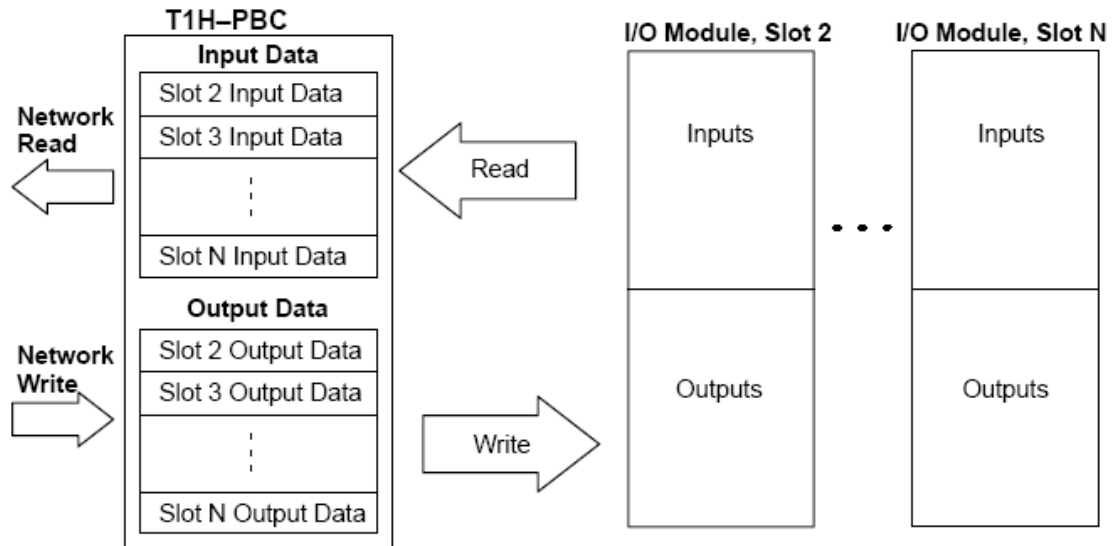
T1H–PBC

Input Data

Slot 2 Input Data

Slot 3 Input Data

Slot N Input Data

Output Data

Slot 2 Output Data

Slot 3 Output Data

Slot N Output Data

Network Read

Network Write

Read

Write

I/O Module, Slot 2

Inputs

Outputs

I/O Module, Slot N

Inputs

Outputs